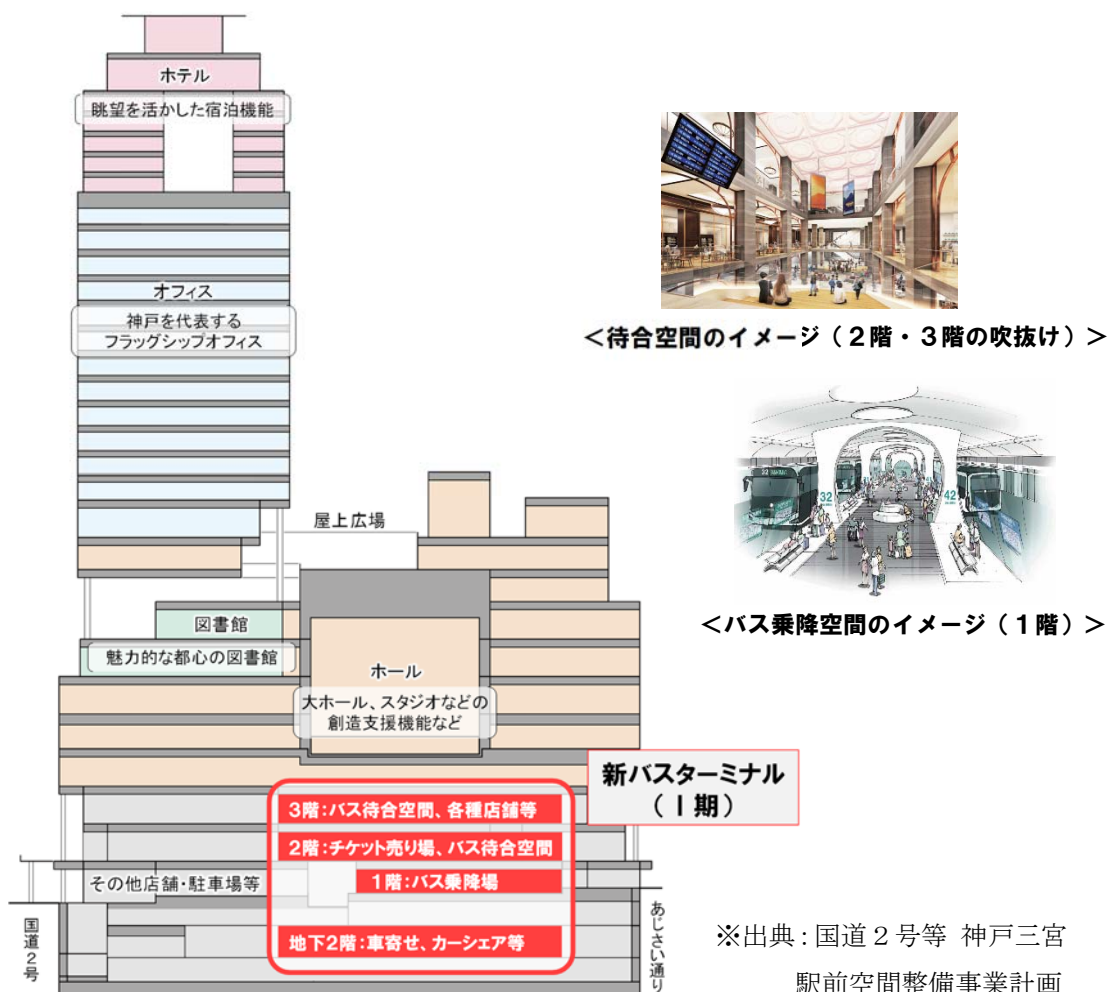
ホテル
眺望を活かした宿泊機能

オフィス
神戸を代表する
フラッグシップオフィス

屋上広場

図書館
魅力的な都心の図書館

ホール
大ホール、スタジオなどの
創造支援機能など

新バスターミナル
（Ⅰ期）

3階：バス待合空間、各種店舗等
2階：チケット売り場、バス待合空間
1階：バス乗降場
地下2階：車寄せ、カーシェア等

その他店舗・駐車場等

国道2号

あじさい通り

＜待合空間のイメージ（２階・３階の吹抜け）＞

＜バス乗降空間のイメージ（１階）＞

※出典：国道２号等 神戸三宮
駅前空間整備事業計画